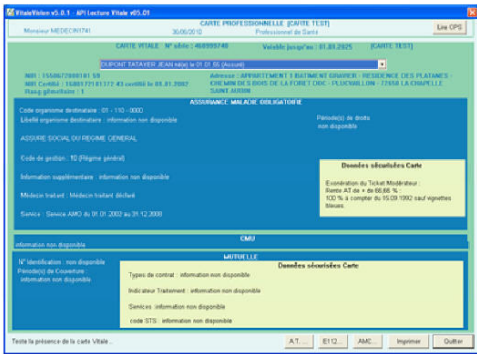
VitaleVision v5.0.1 - API Lecture Vitale v05.01

Monsieur MEDECIN1741 | CARTE PROFESSIONNELLE (CARTE TEST) 30/06/2010 Professionnel de Santé | Lire CPS

CARTE VITALE N° série : 468999748 Valable jusqu'au : 01.08.2025 (CARTE TEST)

DUPONT TATAVER JEAN né(e) le 01.01.55 (Assuré)

NIR : 1550672888181 58
NIR Certifié : 1680171813172 43 certifié le 01.01.2002
Rang gémellaire : 1

Adresse : APPARTEMENT 5 BATIMENT GRAVIER - RESIDENCE DES PLATANES - CHEMIN DU BOIS DE LA FORET DOC - PLUCHALLON - 72658 LA CHAPELLE SAINT AUBIN

ASSURANCE MALADIE OBLIGATOIRE

Code organisme destinataire : 01 - 110 - 0000
Libellé organisme destinataire : information non disponible

Période(s) de droits :
non disponible

ASSURE SOCIAL DU REGIME GENERAL

Code de gestion : 10 (Régime général)

Information supplémentaire : information non disponible

Médecin traitant : Médecin traitant déclaré

Services : Service AMO du 01.01.2002 au 31.12.2008

Données sécurisées Carte

Exonération du Ticket Modérateur :
Rente AT de + de 66,66 % :
100 % a compter du 15.09.1992 sauf vignettes bleues

CMU

information non disponible

MUTUELLE

N° Identification : non disponible
Période(s) de Couverture :
information non disponible

Données sécurisées Carte

Types de contrat : information non disponible

Indicateur Traitement : information non disponible

Services : information non disponible

code STS : information non disponible

Teste la présence de la carte Vitale...

A.T.... | E112... | AMC... | Imprimer | Quitter